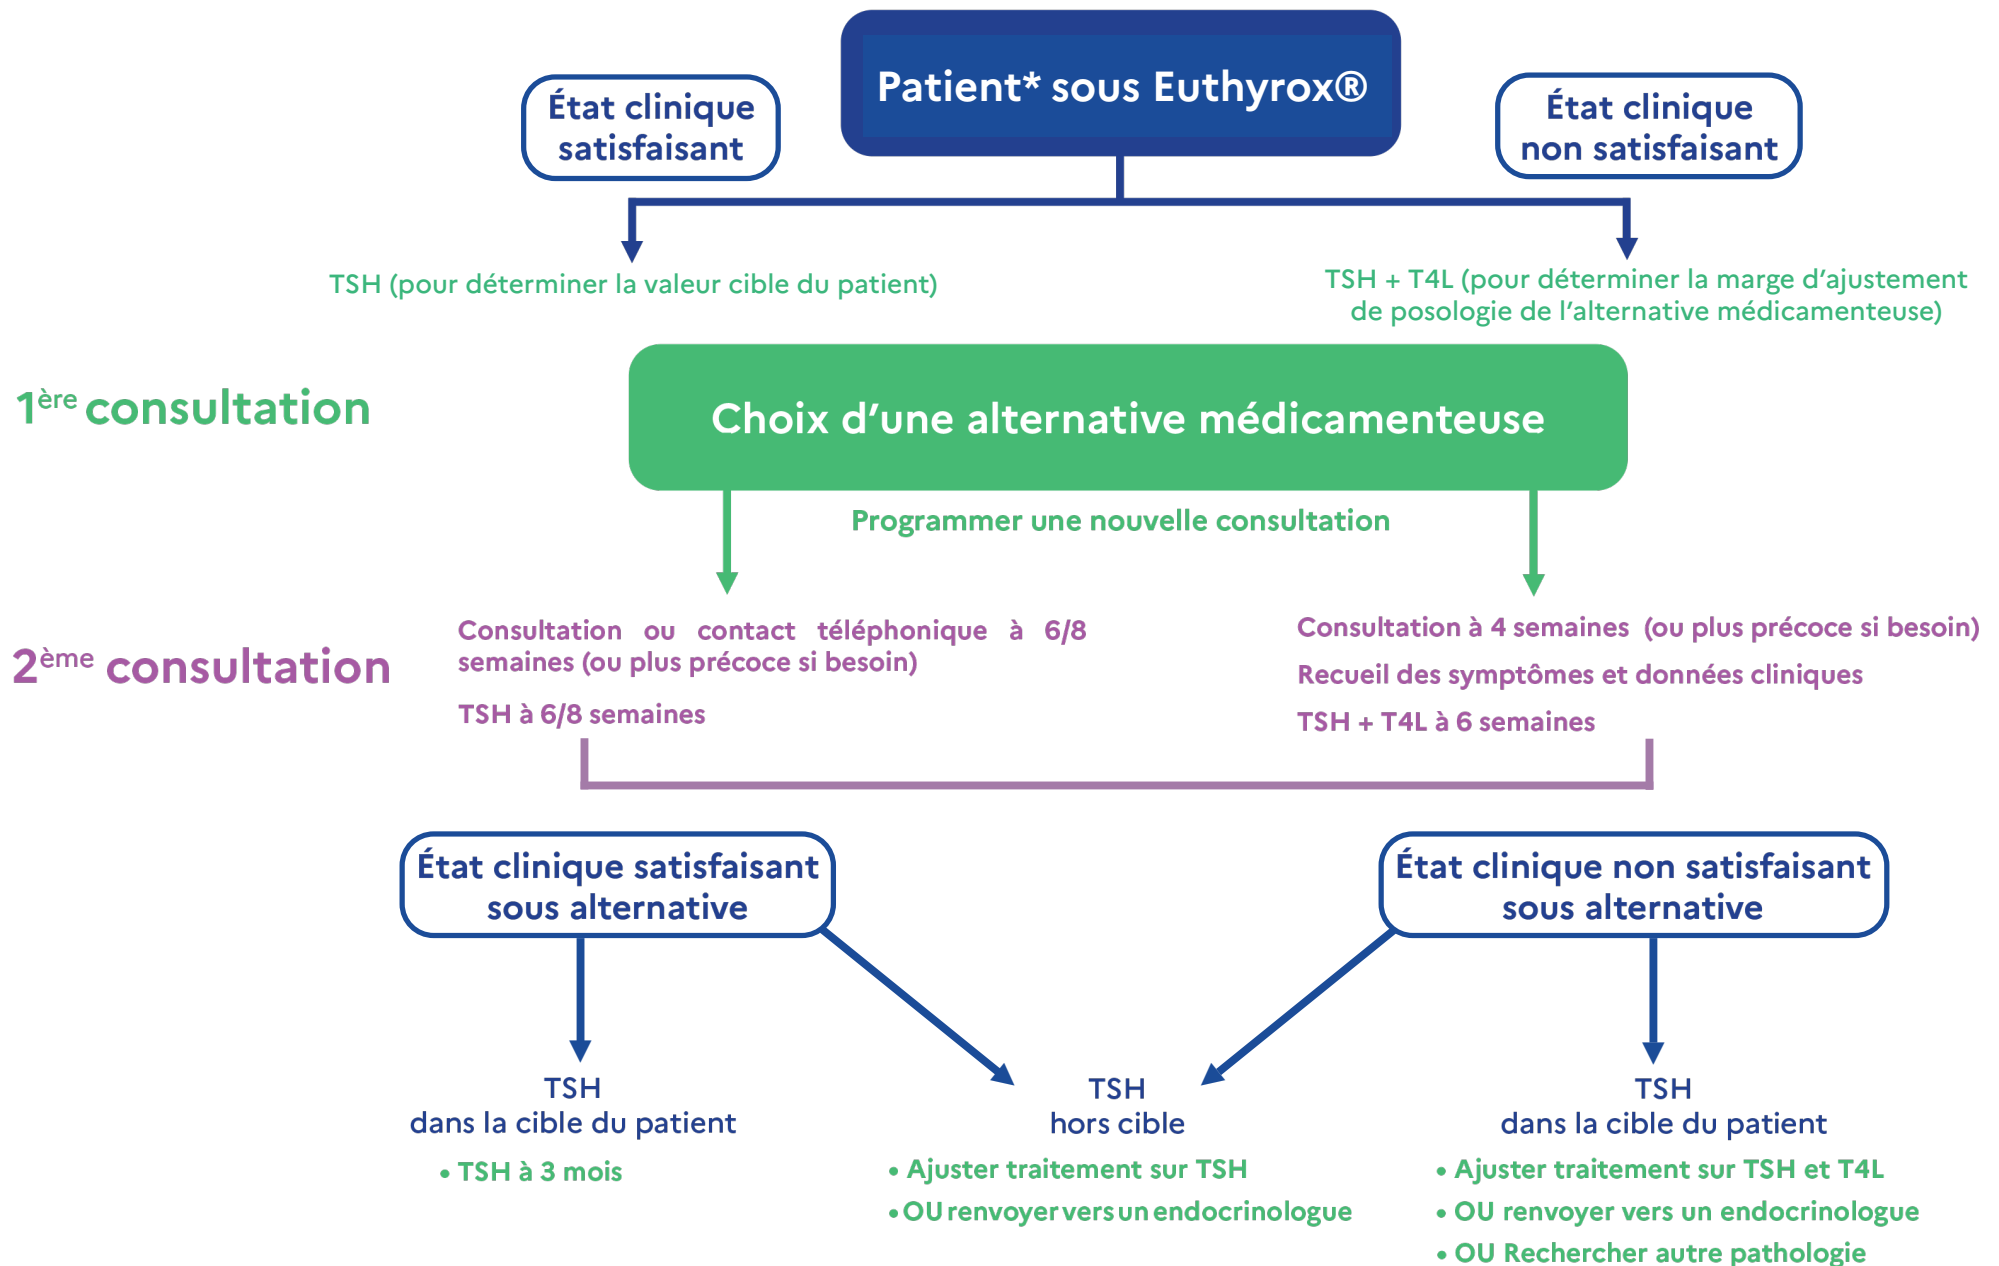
Patient* sous Euthyrox®

État clinique satisfaisant

État clinique non satisfaisant

TSH (pour déterminer la valeur cible du patient)

TSH + T4L (pour déterminer la marge d'ajustement de posologie de l'alternative médicamenteuse)

1$^{ère}$ consultation

Choix d'une alternative médicamenteuse

Programmer une nouvelle consultation

2$^{ème}$ consultation

Consultation ou contact téléphonique à 6/8 semaines (ou plus précoce si besoin)

TSH à 6/8 semaines

Consultation à 4 semaines (ou plus précoce si besoin)

Recueil des symptômes et données cliniques

TSH + T4L à 6 semaines

État clinique satisfaisant sous alternative

État clinique non satisfaisant sous alternative

TSH
dans la cible du patient

• TSH à 3 mois

TSH
hors cible

• Ajuster traitement sur TSH
• OU renvoyer vers un endocrinologue

TSH
dans la cible du patient

• Ajuster traitement sur TSH et T4L
• OU renvoyer vers un endocrinologue
• OU Rechercher autre pathologie